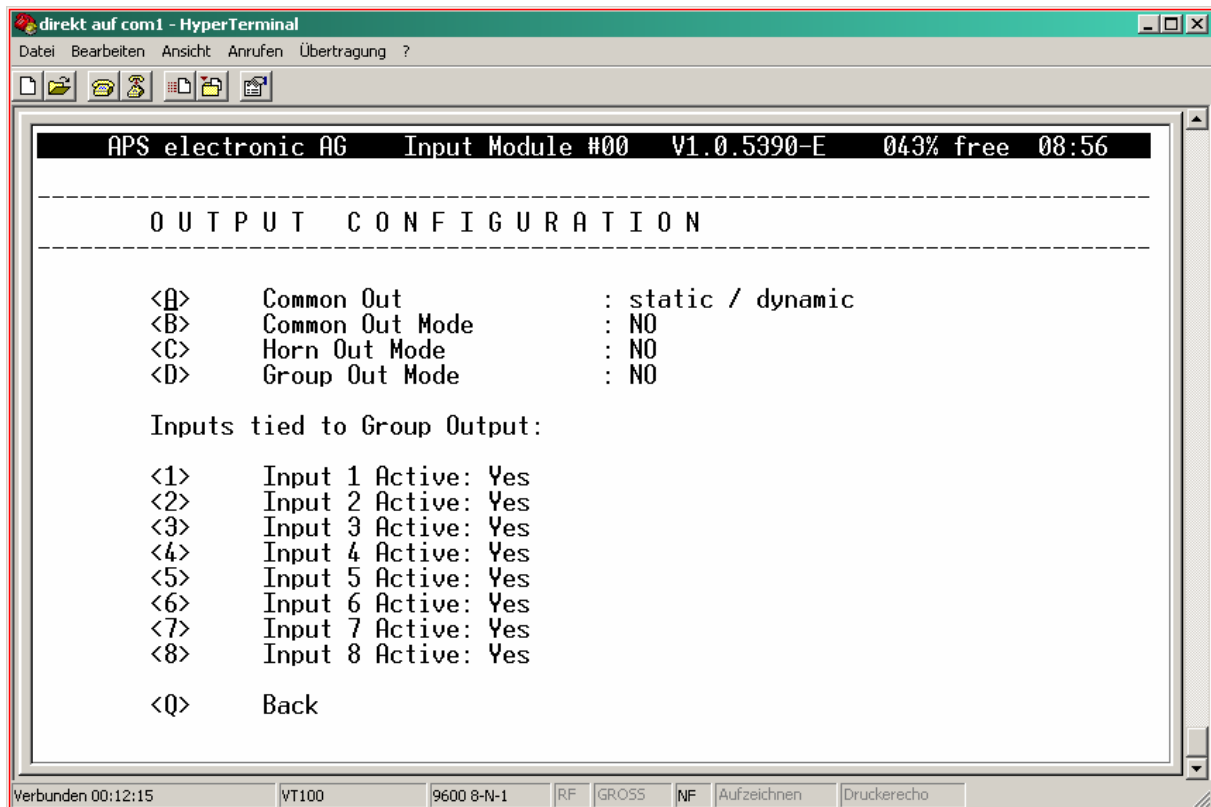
direkt auf com1 - HyperTerminal

Datei Bearbeiten Ansicht Anrufen Übertragung ?

APS electronic AG Input Module #00 V1.0.5390-E 043% free 08:56

---

O U T P U T C O N F I G U R A T I O N

---

<A> Common Out : static / dynamic
<B> Common Out Mode : NO
<C> Horn Out Mode : NO
<D> Group Out Mode : NO

Inputs tied to Group Output:

<1> Input 1 Active: Yes
<2> Input 2 Active: Yes
<3> Input 3 Active: Yes
<4> Input 4 Active: Yes
<5> Input 5 Active: Yes
<6> Input 6 Active: Yes
<7> Input 7 Active: Yes
<8> Input 8 Active: Yes

<Q> Back

Verbunden 00:12:15 VT100 9600 8-N-1 RF GROSS NF Aufzeichnen Druckerecho